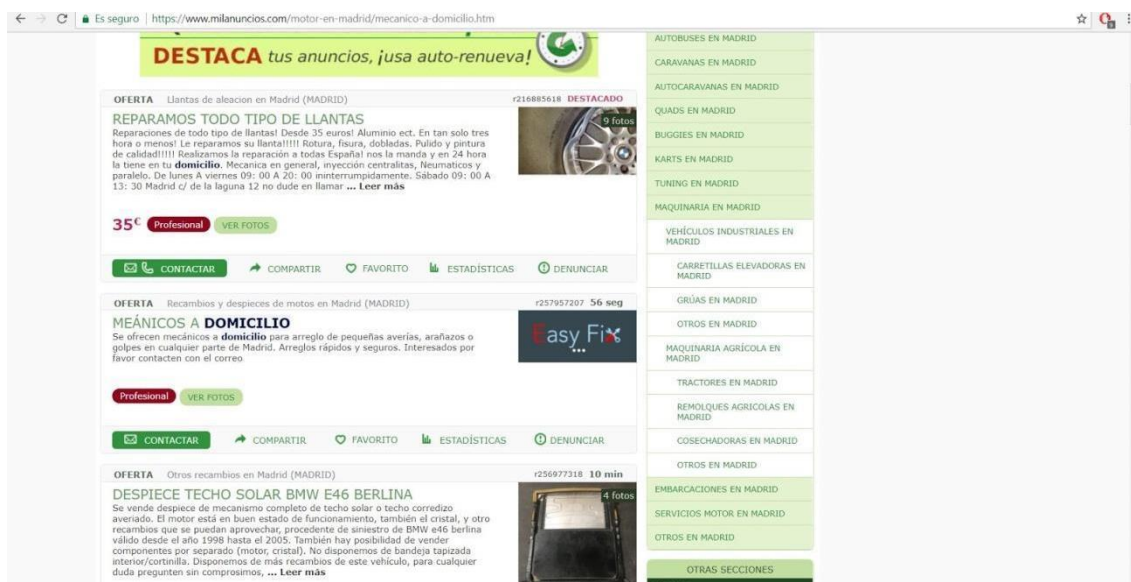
Es seguro | https://www.milanuncios.com/motor-en-madrid/mecanico-a-domicilio.htm

DESTACA tus anuncios, ¡usa auto-renueva!

OFERTA Llantas de aleacion en Madrid (MADRID) r216885618 DESTACADO

REPARAMOS TODO TIPO DE LLANTAS

9 fotos

Reparaciones de todo tipo de llantas! Desde 35 euros! Aluminio ect. En tan solo tres hora o menos! Le reparamos su llanta!!!!! Rotura, fisura, dobladas. Pulido y pintura de calidad!!!!! Realizamos la reparación a todas España! nos la manda y en 24 hora la tiene en tu domicilio. Mecanica en general, inyección centralitas, Neumaticos y paralelo. De lunes A viernes 09: 00 A 20: 00 ininterrumpidamente. Sábado 09: 00 A 13: 30 Madrid c/ de la laguna 12 no dude en llamar ... Leer más

35€ Profesional VER FOTOS

CONTACTAR COMPARTIR FAVORITO ESTADÍSTICAS DENUNCIAR

OFERTA Recambios y despieces de motos en Madrid (MADRID) r257957207 56 seg

MEÁNICOS A DOMICILIO

Se ofrecen mecánicos a domicilio para arreglo de pequeñas averías, arañazos o golpes en cualquier parte de Madrid. Arreglos rápidos y seguros. Interesados por favor contacten con el correo

Easy Fix

Profesional VER FOTOS

CONTACTAR COMPARTIR FAVORITO ESTADÍSTICAS DENUNCIAR

OFERTA Otros recambios en Madrid (MADRID) r256977318 10 min

DESPIECE TECHO SOLAR BMW E46 BERLINA

4 fotos

Se vende despiece de mecanismo completo de techo solar o techo corredizo averiado. El motor está en buen estado de funcionamiento, también el cristal, y otro recambios que se puedan aprovechar, procedente de siniestro de BMW e46 berlina válido desde el año 1998 hasta el 2005. También hay posibilidad de vender componentes por separado (motor, cristal). No disponemos de bandeja tapizada interior/cortinilla. Disponemos de más recambios de este vehículo, para cualquier duda pregunten sin comprosimos, ... Leer más

AUTOBUSES EN MADRID
CARAVANAS EN MADRID
AUTOCARAVANAS EN MADRID
QUADS EN MADRID
BUGGIES EN MADRID
KARTS EN MADRID
TUNING EN MADRID
MAQUINARIA EN MADRID
VEHÍCULOS INDUSTRIALES EN MADRID
CARRETILLAS ELEVADORAS EN MADRID
GRÚAS EN MADRID
OTROS EN MADRID
MAQUINARIA AGRÍCOLA EN MADRID
TRACTORES EN MADRID
REMOLQUES AGRICOLAS EN MADRID
COSECHADORAS EN MADRID
OTROS EN MADRID
EMBARCACIONES EN MADRID
SERVICIOS MOTOR EN MADRID
OTROS EN MADRID
OTRAS SECCIONES